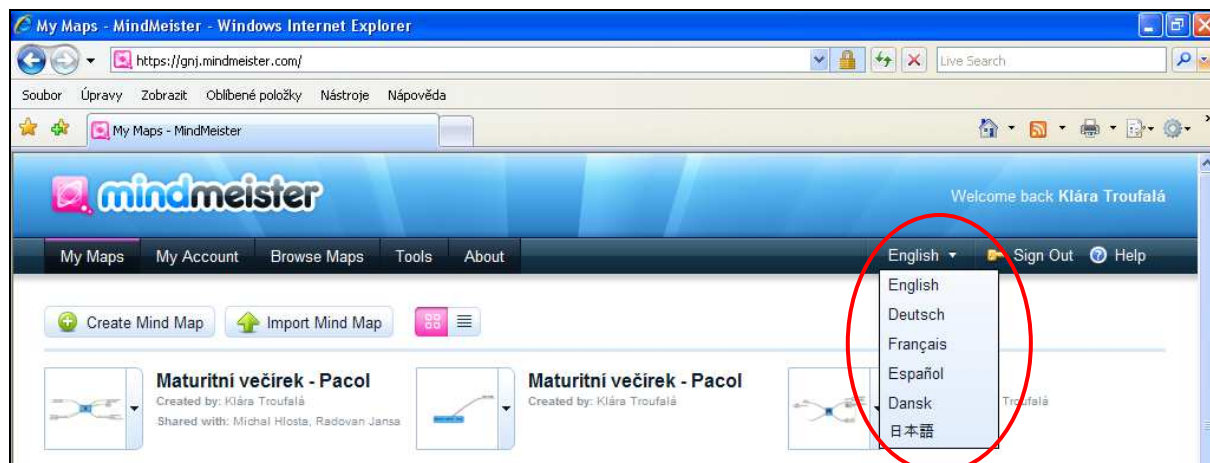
My Maps - MindMeister - Windows Internet Explorer

https://gnj.mindmeister.com/

Live Search

Soubor Úpravy Zobrazit Oblíbené položky Nástroje Nápověda

My Maps - MindMeister

mindmeister

Welcome back Klára Troufalá

My Maps My Account Browse Maps Tools About

English Sign Out Help

English
Deutsch
Français
Español
Dansk
日本語

Create Mind Map Import Mind Map

Maturitní večírek - Pacol
Created by: Klára Troufalá
Shared with: Michal Hlosta, Radovan Jansa

Maturitní večírek - Pacol
Created by: Klára Troufalá

Troufalá